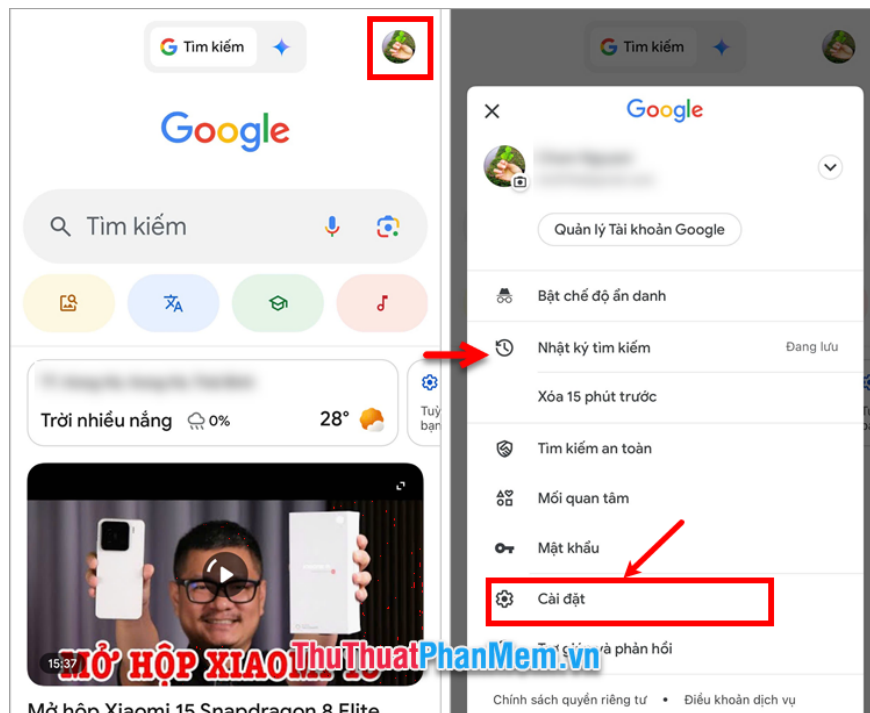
Tìm kiếm

Google

Tìm kiếm

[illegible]

Trời nhiều nắng 0% 28°

Tuỳ bạn

15:37

MỞ HỘP XIAOMI 15

Mở hộp Xiaomi 15 Snapdragon 8 Elite

Tìm kiếm

Google

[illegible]

Quản lý Tài khoản Google

Bật chế độ ẩn danh

Nhật ký tìm kiếm Đang lưu

Xóa 15 phút trước

Tìm kiếm an toàn

Mối quan tâm

Mật khẩu

Cài đặt

Tr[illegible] và phản hồi

ThuThuatPhanMem.vn

Chính sách quyền riêng tư • Điều khoản dịch vụ